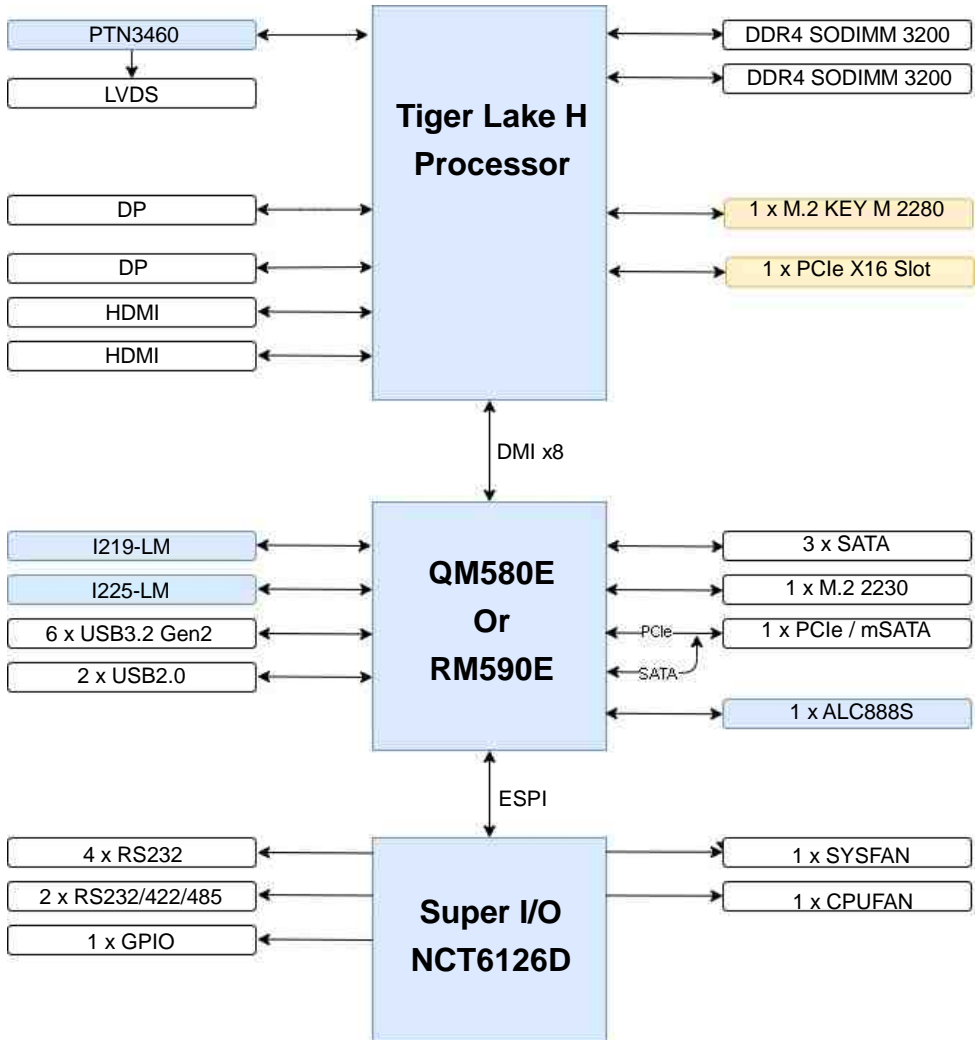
PTN3460

LVDS

Tiger Lake H Processor

DDR4 SODIMM 3200

DDR4 SODIMM 3200

DP

DP

HDMI

HDMI

1 x M.2 KEY M 2280

1 x PCIe X16 Slot

DMI x8

I219-LM

I225-LM

6 x USB3.2 Gen2

2 x USB2.0

QM580E Or RM590E

3 x SATA

1 x M.2 2230

PCIe

1 x PCIe / mSATA

SATA

1 x ALC888S

ESPI

4 x RS232

2 x RS232/422/485

1 x GPIO

Super I/O NCT6126D

1 x SYSFAN

1 x CPUFAN